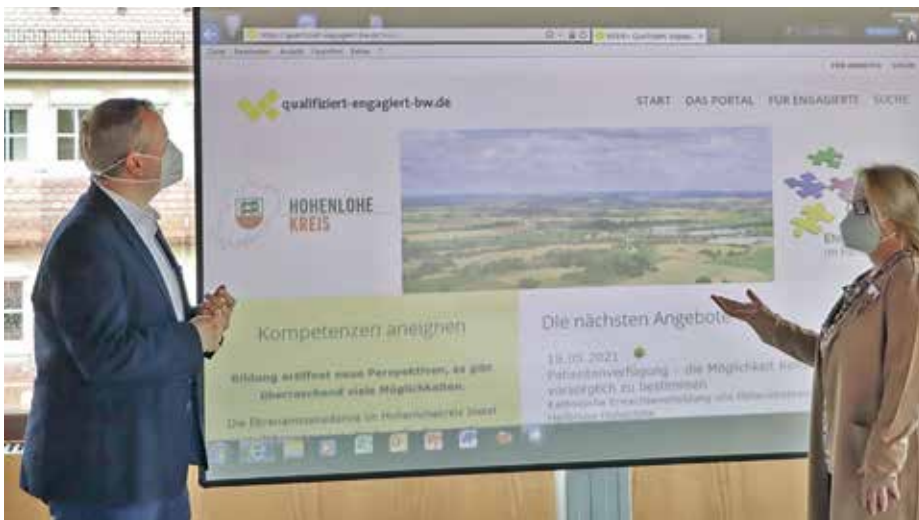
qualifiziert-engagiert-bw.de

START DAS PORTAL FÜR ENGAGIERTE SUCHE

HOHENLOHE KREIS

Kompetenzen aneignen

Bildung eröffnet neue Perspektiven, es gibt überraschend viele Möglichkeiten.

Die Ehrenamtsakademie im Hohenlohekreis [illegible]

Die nächsten Angebote

19.05.2021

Patientenverfügung – die Möglichkeit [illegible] vorsorglich zu bestimmen

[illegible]